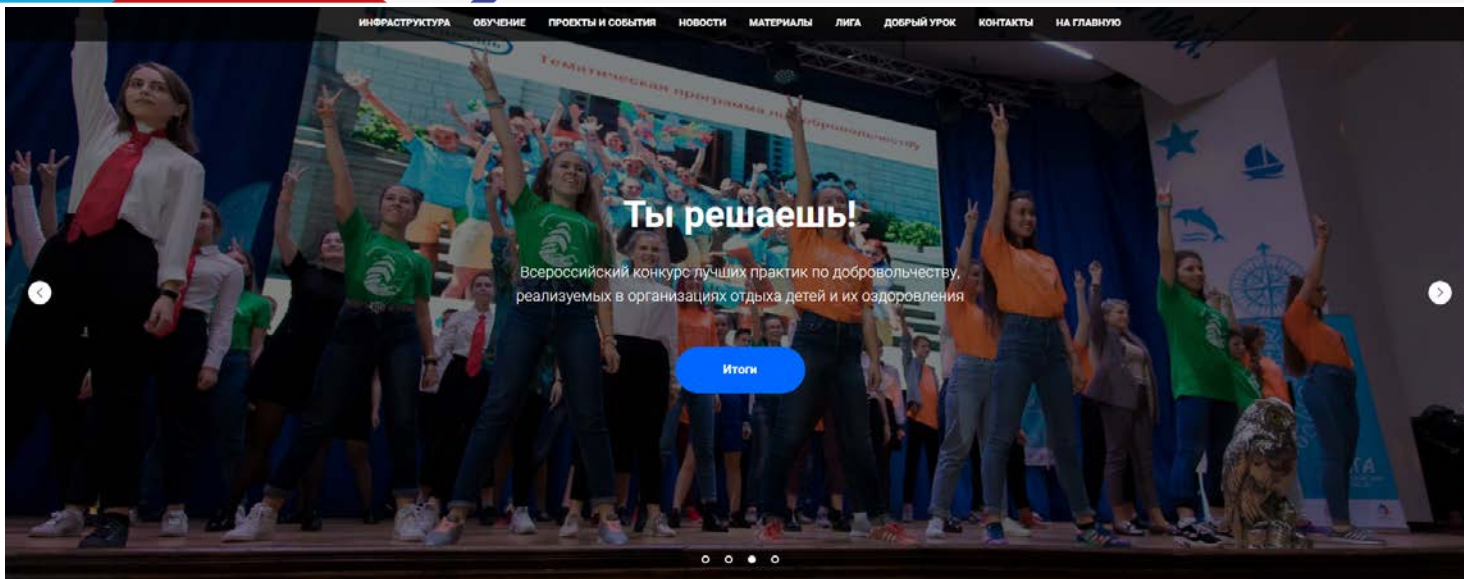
ИНФРАСТРУКТУРА ОБУЧЕНИЕ ПРОЕКТЫ И СОБЫТИЯ НОВОСТИ МАТЕРИАЛЫ ЛИГА ДОБРЫЙ УРОК КОНТАКТЫ НА ГЛАВНУЮ

Тематическая программа по добровольчеству

Ты решаешь!

Всероссийский конкурс лучших практик по добровольчеству, реализуемых в организациях отдыха детей и их оздоровления

Итоги